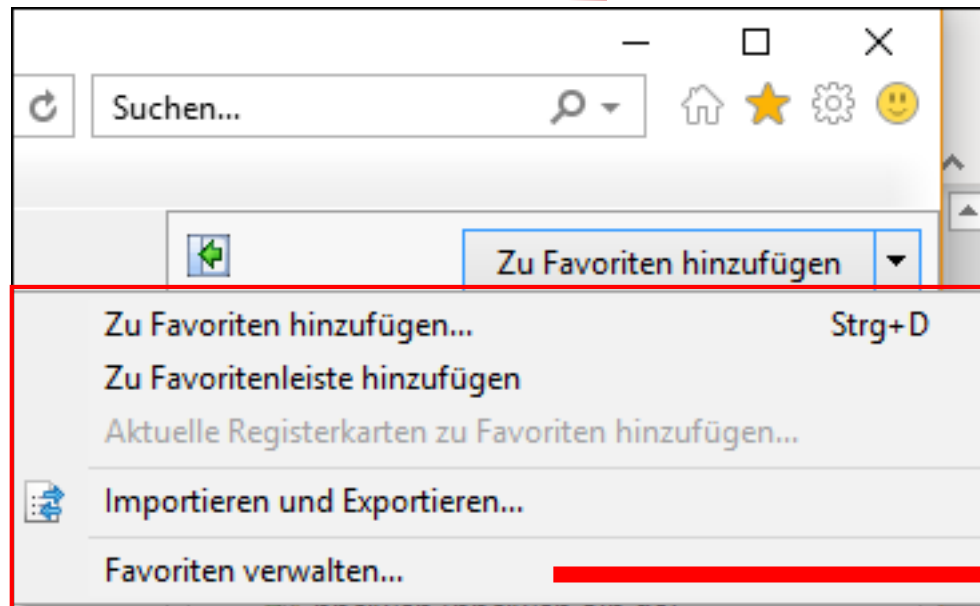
Suchen...

Zu Favoriten hinzufügen

Zu Favoriten hinzufügen... Strg+D

Zu Favoritenleiste hinzufügen

Aktuelle Registerkarten zu Favoriten hinzufügen...

Importieren und Exportieren...

Favoriten verwalten...